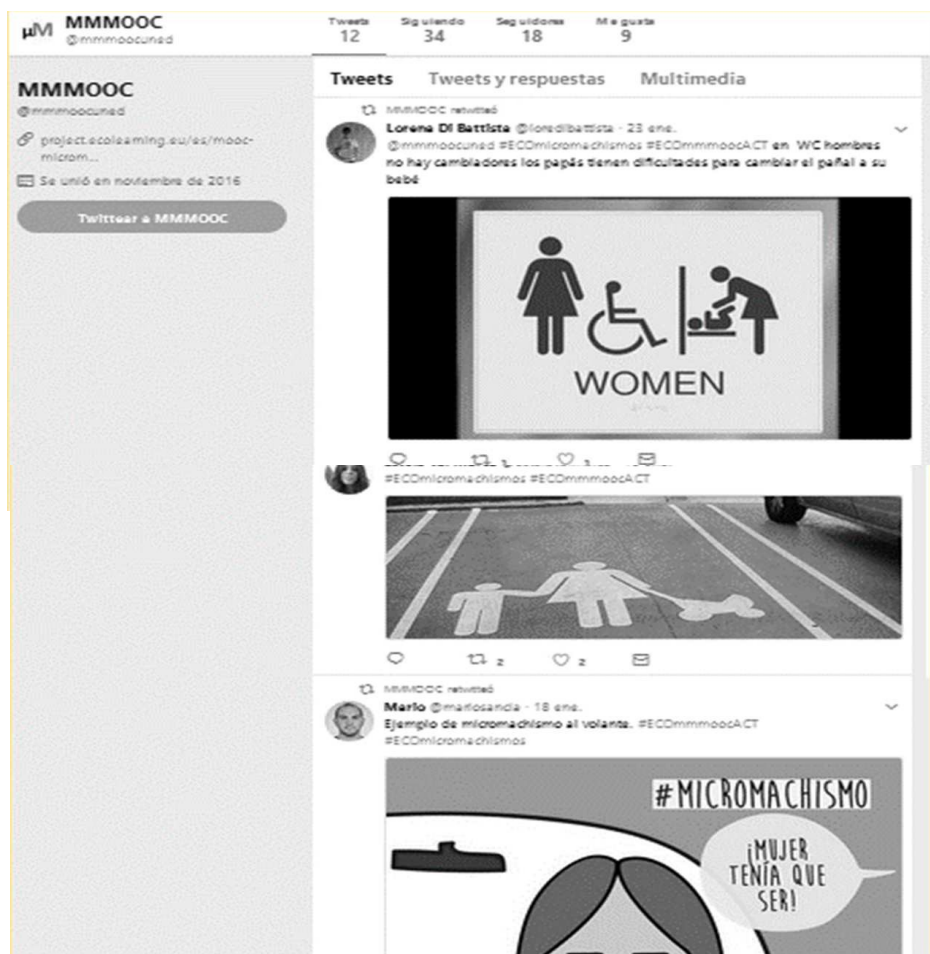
μM MMMOOC
@mmmoocuned

Tweets 12 Siguiendo 34 Seguidores 18 Me gusta 9

MMMOOC
@mmmoocuned
project.ecolearning.eu/es/mooc-microm...
Se unió en noviembre de 2016
Twittear a MMMOOC

Tweets Tweets y respuestas Multimedia

MMMOOC retwitteó
Lorena Di Battista @loredibattista · 23 ene.
@mmmoocuned #ECOmicromachismos #ECOmmmoocACT en WC hombres no hay cambiadores los papás tienen dificultades para cambiar el pañal a su bebé

WOMEN

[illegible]

#ECOmicromachismos #ECOmmmoocACT

2 2

MMMOOC retwitteó
Mario @mariosandia · 18 ene.
Ejemplo de micromachismo al volante. #ECOmmmoocACT #ECOmicromachismos

#MICROMACHISMO
¡MUJER TENÍA QUE SER!